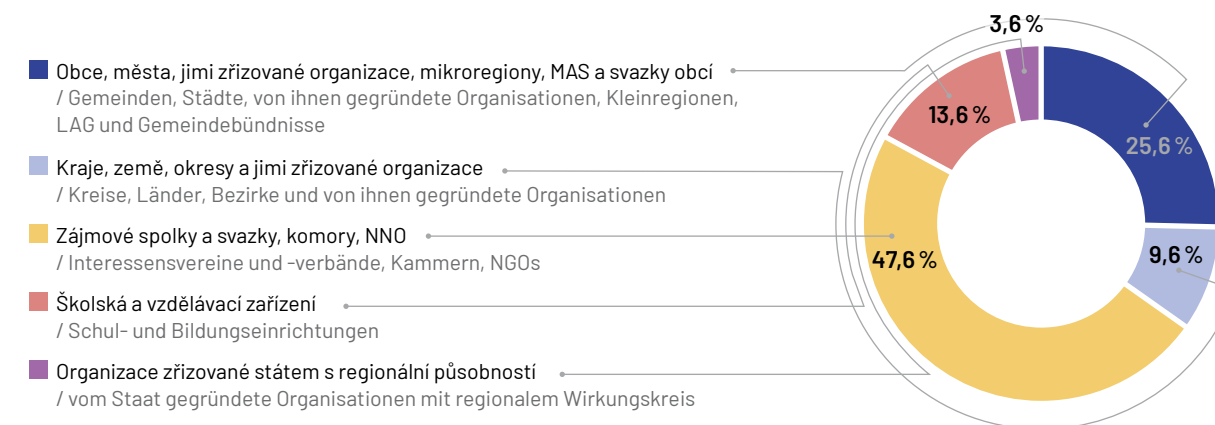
Obce, města, jimi zřizované organizace, mikroregiony, MAS a svazky obcí
/ Gemeinden, Städte, von ihnen gegründete Organisationen, Kleinregionen, LAG und Gemeindebündnisse

Kraje, země, okresy a jimi zřizované organizace
/ Kreise, Länder, Bezirke und von ihnen gegründete Organisationen

Zájmové spolky a svazky, komory, NNO
/ Interessensvereine und -verbände, Kammern, NGOs

Školská a vzdělávací zařízení
/ Schul- und Bildungseinrichtungen

Organizace zřizované státem s regionální působností
/ vom Staat gegründete Organisationen mit regionalem Wirkungskreis

3,6 %
13,6 %
25,6 %
9,6 %
47,6 %